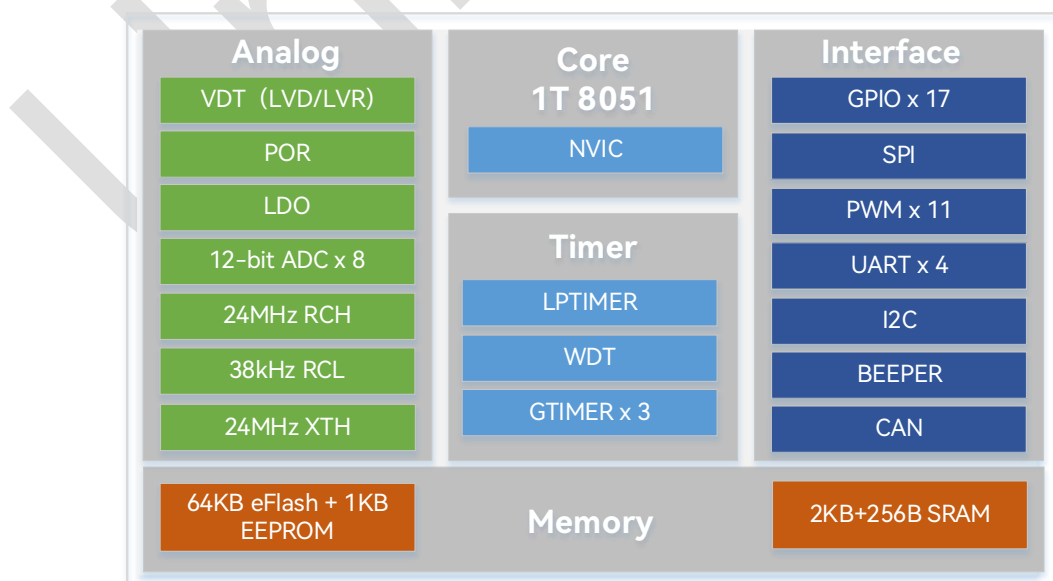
Analog
VDT（LVD/LVR)
POR
LDO
12-bit ADC x 8
24MHz RCH
38kHz RCL
24MHz XTH

Core
1T 8051
NVIC

Timer
LPTIMER
WDT
GTIMER x 3

Interface
GPIO x 17
SPI
PWM x 11
UART x 4
I2C
BEEPER
CAN

64KB eFlash + 1KB EEPROM
Memory
2KB+256B SRAM